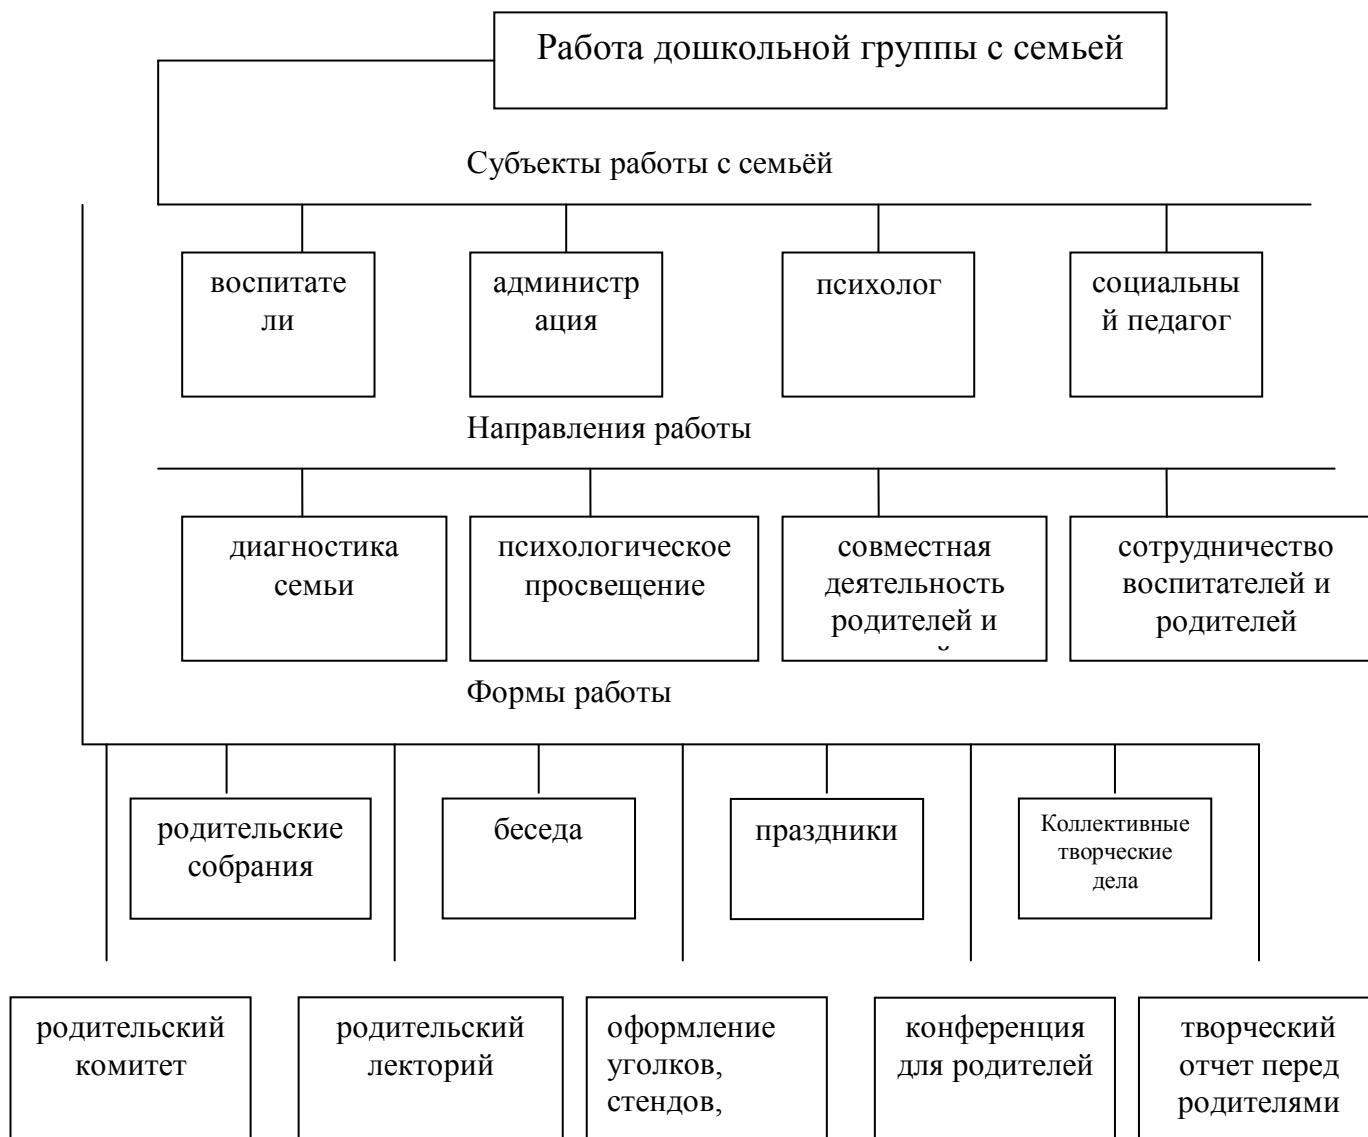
Работа дошкольной группы с семьей

Субъекты работы с семьёй

воспитатели

администрация

психолог

социальный педагог

Направления работы

диагностика семьи

психологическое просвещение

совместная деятельность родителей и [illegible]

сотрудничество воспитателей и родителей

Формы работы

родительские собрания

беседа

праздники

Коллективные творческие дела

родительский комитет

родительский лекторий

оформление уголков, стендов,

конференция для родителей

творческий отчет перед родителями